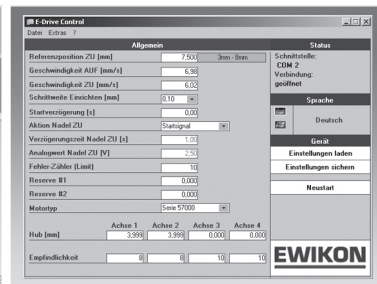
E-Drive Control
Datei Extras ?

Allgemein

Referenzposition ZU [mm] 7,500 3mm - 8mm
Geschwindigkeit AUF [mm/s] 6,98
Geschwindigkeit ZU [mm/s] 6,02
Schrittweite Einrichten [mm] 0,10
Startverzögerung [s] 0,00
Aktion Nadel ZU Startsignal
Verzögerungszeit Nadel ZU [s] 1,00
Analogwert Nadel ZU [V] 1,0
Fehler-Zähler [Limit] 10
Reserve #1 0,000
Reserve #2 0,000
Motortyp Serie 57000

| | Achse 1 | Achse 2 | Achse 3 | Achse 4 |
|---|---|---|---|---|
| Hub [mm] | 3,999 | 3,999 | 0,000 | 0,000 |
| Empfindlichkeit | 8 | 8 | 10 | 10 |

Status
Schnittstelle:
COM 2
Verbindung:
geöffnet

Sprache
Deutsch

Gerät
Einstellungen laden
Einstellungen sichern
Neustart

EWIKON